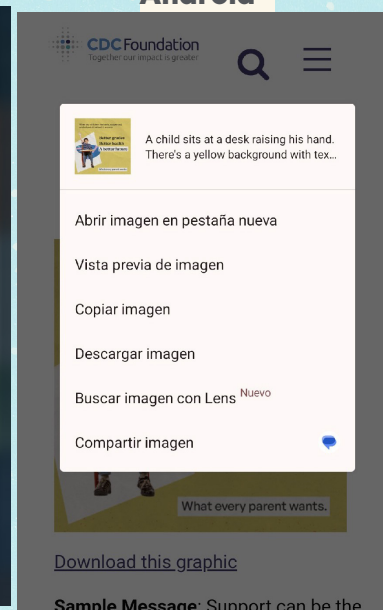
Android

CDC Foundation
Together our impact is greater

A child sits at a desk raising his hand. There's a yellow background with tex...

Abrir imagen en pestaña nueva

Vista previa de imagen

Copiar imagen

Descargar imagen

Buscar imagen con Lens Nuevo

Compartir imagen

What every parent wants.

Download this graphic

Sample Message: Support can be the